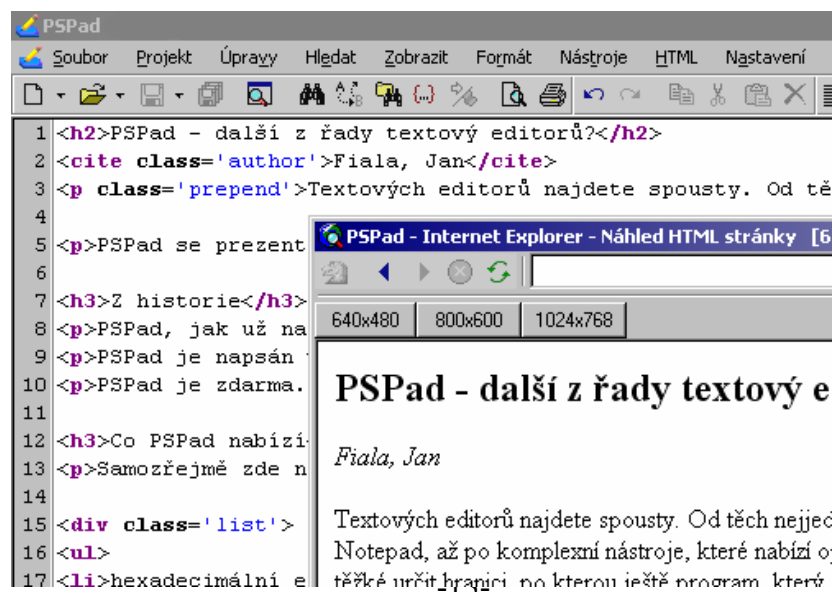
PSPad

Soubor Projekt Úpravy Hledat Zobrazit Formát Nástroje HTML Nastavení

1 <h2>PSPad - další z řady textový editorů?</h2>
2 <cite class='author'>Fiala, Jan</cite>
3 <p class='prepend'>Textových editorů najdete spousty. Od těc
4
5 <p>PSPad se prezent
6
7 <h3>Z historie</h3>
8 <p>PSPad, jak už na
9 <p>PSPad je napsán
10 <p>PSPad je zdarma.
11
12 <h3>Co PSPad nabízí
13 <p>Samozřejmě zde n
14
15 <div class='list'>
16 <ul>
17 <li>hexadecimální e

PSPad - Internet Explorer - Náhled HTML stránky [6

640x480 800x600 1024x768

PSPad - další z řady textový e

Fiala, Jan

Textových editorů najdete spousty. Od těch nejjed Notepad, až po komplexní nástroje, které nabízí o těžké určit hranici, po kterou ještě program, který